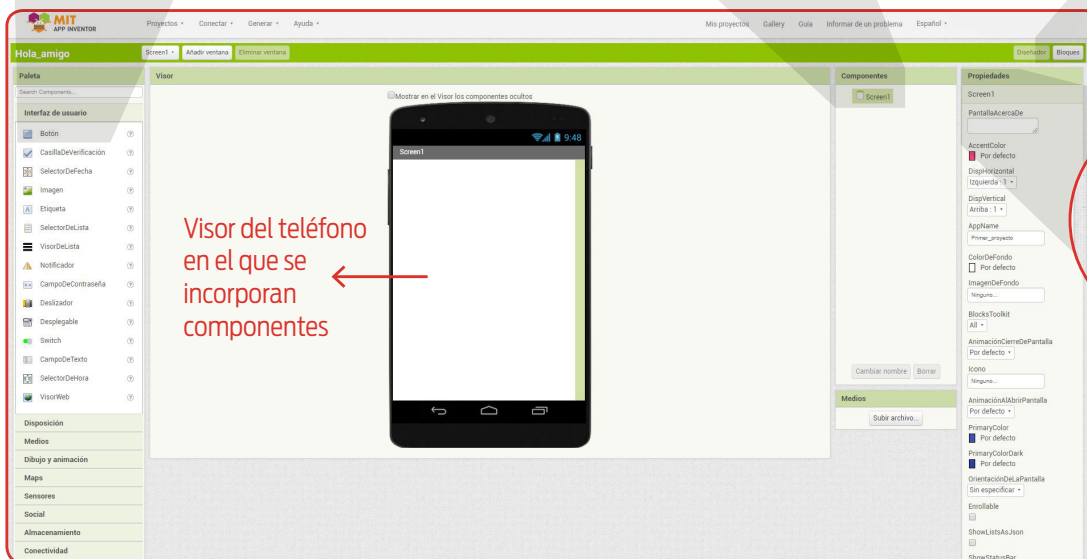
MIT APP INVENTOR

Proyectos ▾ Conectar ▾ Generar ▾ Ayuda ▾

Mis proyectos Gallery Guía Informar de un problema Español ▾

Hola_amigo

Screen1 ▾ Añadir ventana Eliminar ventana

Diseñador Bloques

Paleta

Search Components...

Interfaz de usuario

Botón
CasillaDeVerificación
SelectorDeFecha
Imagen
Etiqueta
SelectorDeLista
VisorDeLista
Notificador
CampoDeContraseña
Deslizador
Desplegable
Switch
CampoDeTexto
SelectorDeHora
VisorWeb

Disposición
Medios
Dibujo y animación
Maps
Sensores
Social
Almacenamiento
Conectividad

Visor

Mostrar en el Visor los componentes ocultos

9:48

Screen1

Visor del teléfono en el que se incorporan componentes

Componentes

Screen1

Cambiar nombre Borrar

Medios

Subir archivo...

Propiedades

Screen1

PantallaAcercaDe

AccentColor
Por defecto

DispHorizontal
Izquierda : 1 ▾

DispVertical
Arriba : 1 ▾

AppName
Primer_proyecto

ColorDeFondo
Por defecto

ImagenDeFondo
Ninguno...

BlocksToolkit
All ▾

AnimaciónCierreDePantalla
Por defecto ▾

Icono
Ninguno...

AnimaciónAlAbrirPantalla
Por defecto ▾

PrimaryColor
Por defecto

PrimaryColorDark
Por defecto

OrientaciónDeLaPantalla
Sin especificar ▾

Enrollable

ShowListsAsJson

ShowStatusBar